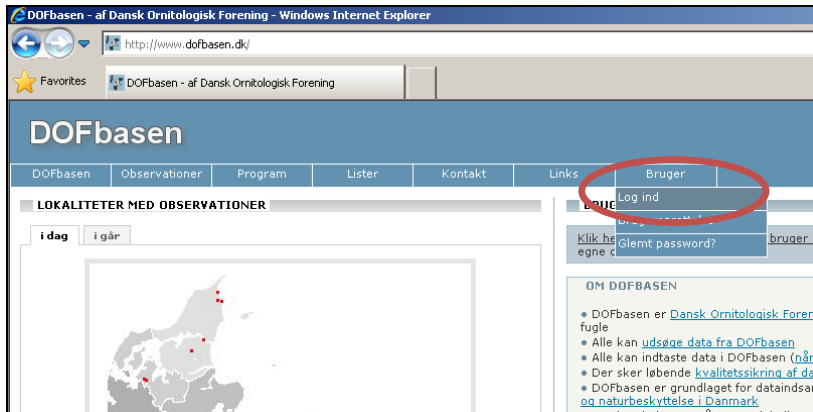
DOFbasen - af Dansk Ornitologisk Forening - Windows Internet Explorer

http://www.dofbasen.dk/

Favorites

DOFbasen - af Dansk Ornitologisk Forening

DOFbasen

DOFbasen | Observationer | Program | Lister | Kontakt | Links | Bruger

Log ind
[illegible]
Glemt password?

LOKALITETER MED OBSERVATIONER

i dag | i går

BRUG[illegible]

Klik he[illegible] bruger egne o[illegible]

OM DOFBASEN

• DOFbasen er Dansk Ornitologisk Foren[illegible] fugle
• Alle kan udsøge data fra DOFbasen
• Alle kan indtaste data i DOFbasen (når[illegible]
• Der sker løbende kvalitetssikring af da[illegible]
• DOFbasen er grundlaget for dataindsa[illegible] og naturbeskyttelse i Danmark